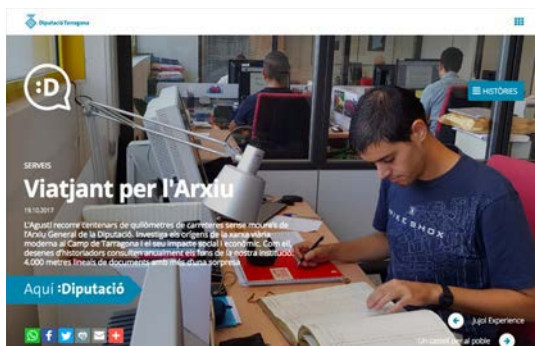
Diputació Tarragona

:D

HISTÒRIES

SERVEIS

Viatjant per l'Arxiu

19.10.2017

L'Agustí recorre centenars de quilòmetres de carreteres sense moure's de l'Arxiu General de la Diputació. Investiga els orígens de la xarxa viària moderna al Camp de Tarragona i el seu impacte social i econòmic. Com ell, desenes d'historiadors consulten anualment els fons de la nostra institució: 4.000 metres lineals de documents amb més d'una sorpresa

Aquí :Diputació

Jujol Experience

Un castell per al poble